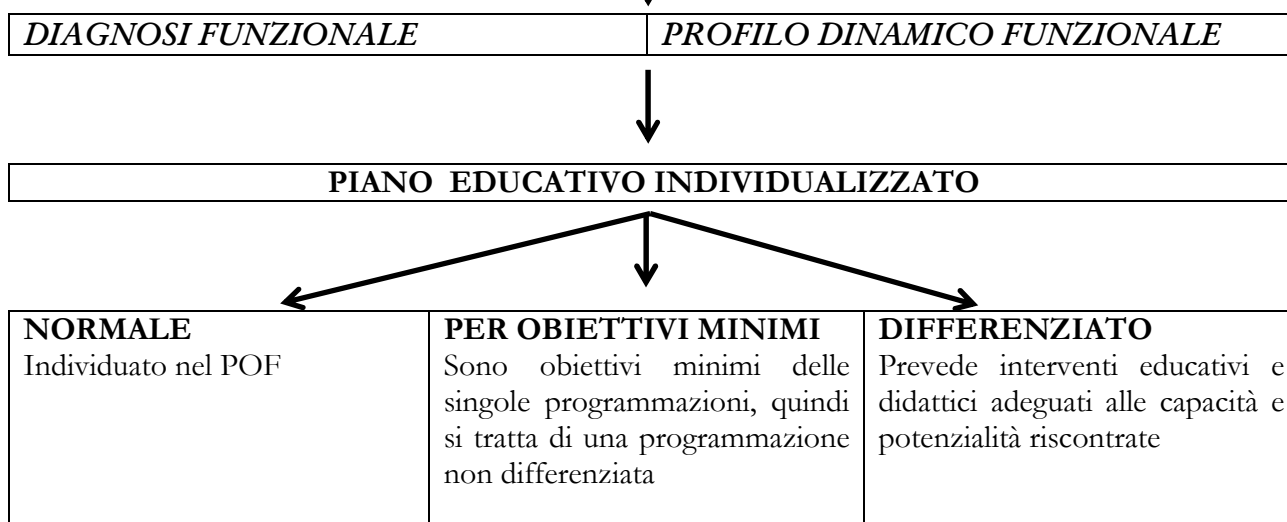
| *DIAGNOSI FUNZIONALE* | *PROFILO DINAMICO FUNZIONALE* |
|---|---|

**PIANO EDUCATIVO INDIVIDUALIZZATO**

| **NORMALE** Individuato nel POF | **PER OBIETTIVI MINIMI** Sono obiettivi minimi delle singole programmazioni, quindi si tratta di una programmazione non differenziata | **DIFFERENZIATO** Prevede interventi educativi e didattici adeguati alle capacità e potenzialità riscontrate |
|---|---|---|